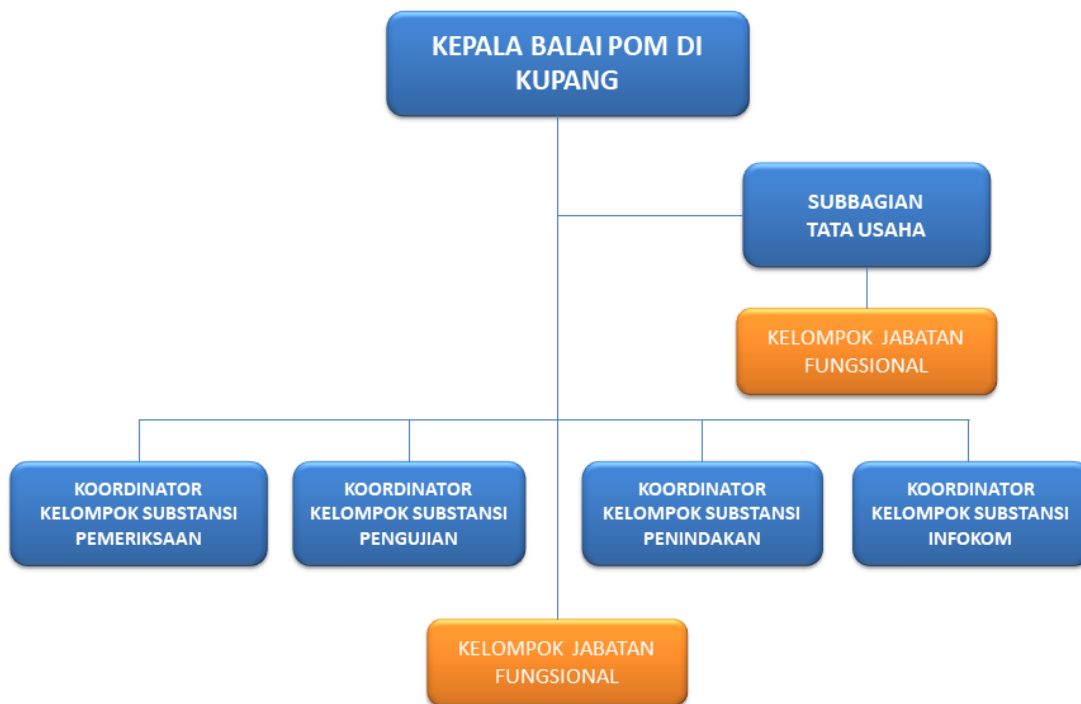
KEPALA BALAI POM DI KUPANG

SUBBAGIAN TATA USAHA

KELOMPOK JABATAN FUNGSIONAL

KOORDINATOR KELOMPOK SUBSTANSI PEMERIKSAAN

KOORDINATOR KELOMPOK SUBSTANSI PENGUJIAN

KOORDINATOR KELOMPOK SUBSTANSI PENINDAKAN

KOORDINATOR KELOMPOK SUBSTANSI INFOKOM

KELOMPOK JABATAN FUNGSIONAL